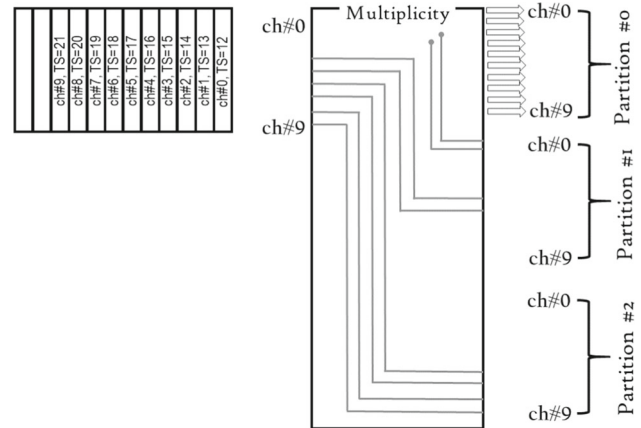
ch#9, TS=21
ch#8, TS=20
ch#7, TS=19
ch#6, TS=18
ch#5, TS=17
ch#4, TS=16
ch#3, TS=15
ch#2, TS=14
ch#1, TS=13
ch#0, TS=12

ch#0
Multiplicity
ch#9

ch#0
ch#9
Partition #0

ch#0
ch#9
Partition #1

ch#0
ch#9
Partition #2